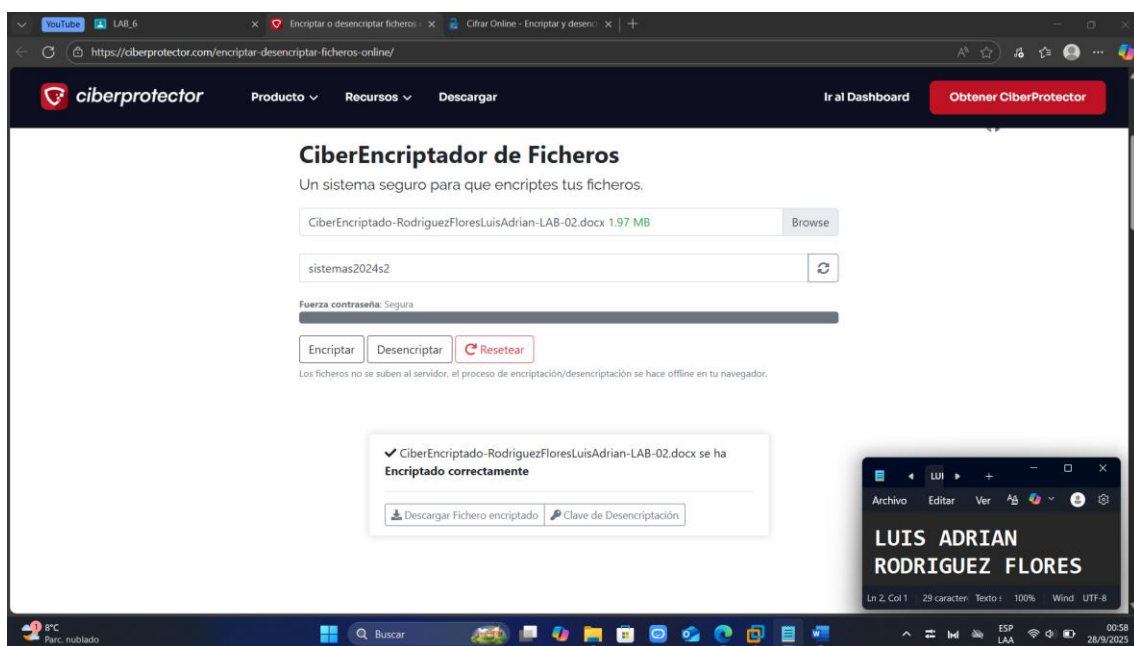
YouTube LAB_6 × Encriptar o desencriptar ficheros × Cifrar Online - Encriptar y desenc × +

https://ciberprotector.com/encriptar-desencriptar-ficheros-online/

ciberprotector Producto Recursos Descargar Ir al Dashboard Obtener CiberProtector

CiberEncriptador de Ficheros

Un sistema seguro para que encriptes tus ficheros.

CiberEncriptado-RodriguezFloresLuisAdrian-LAB-02.docx 1.97 MB Browse

sistemas2024s2

Fuerza contraseña: Segura

Encriptar Desencriptar Resetear

Los ficheros no se suben al servidor, el proceso de encriptación/desencriptación se hace offline en tu navegador.

✔ CiberEncriptado-RodriguezFloresLuisAdrian-LAB-02.docx se ha Encriptado correctamente

Descargar Fichero encriptado Clave de Desencriptación

LUI

Archivo Editar Ver

LUIS ADRIAN
RODRIGUEZ FLORES

Ln 2, Col 1 29 caracter Texto 100% Wind UTF-8

8°C Parc. nublado

Buscar

ESP LAA 00:58 28/9/2025